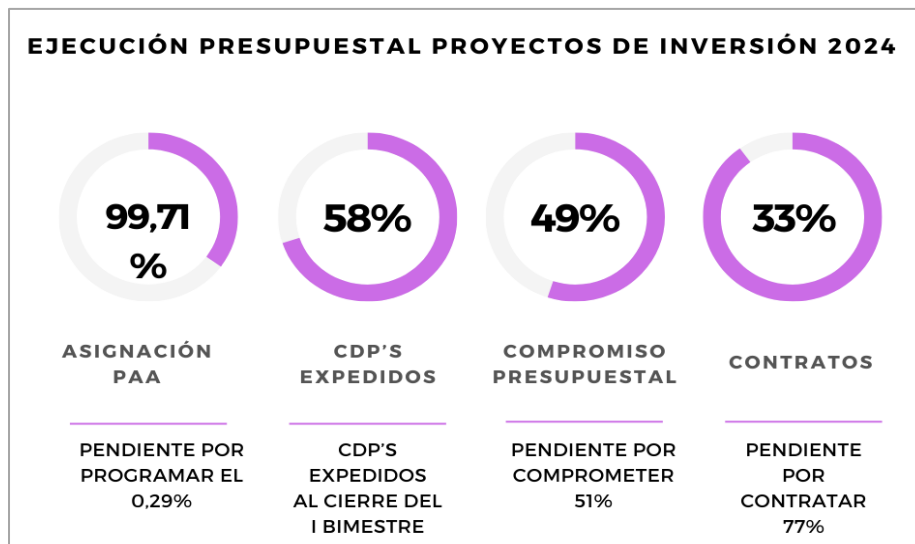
EJECUCIÓN PRESUPUESTAL PROYECTOS DE INVERSIÓN 2024

99,71 %

58%

49%

33%

ASIGNACIÓN PAA

CDP'S EXPEDIDOS

COMPROMISO PRESUPUESTAL

CONTRATOS

PENDIENTE POR PROGRAMAR EL 0,29%

CDP'S EXPEDIDOS AL CIERRE DEL I BIMESTRE

PENDIENTE POR COMPROMETER 51%

PENDIENTE POR CONTRATAR 77%